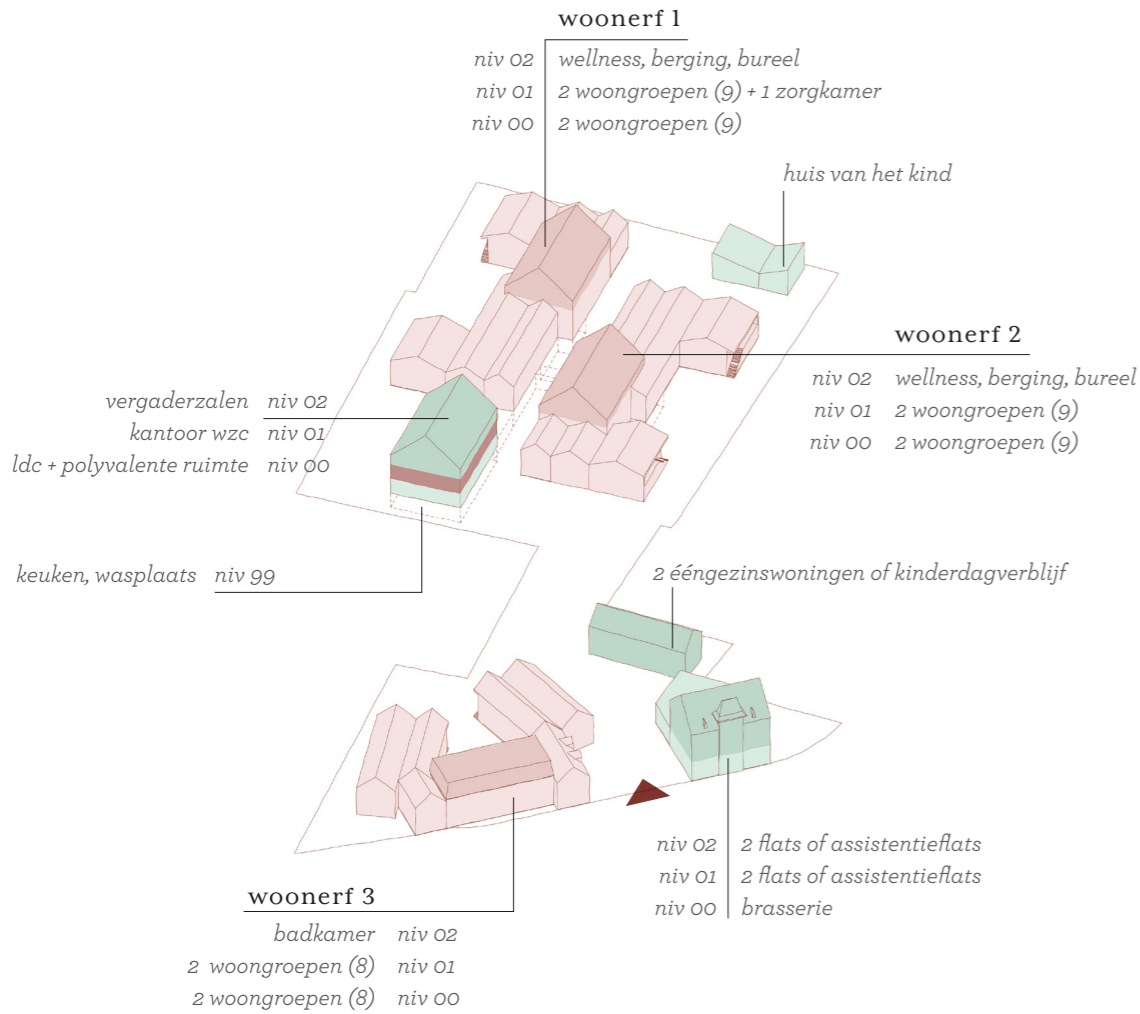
woonerf 1

niv 02 wellness, berging, bureel
niv 01 2 woongroepen (9) + 1 zorgkamer
niv 00 2 woongroepen (9)

huis van het kind

woonerf 2

niv 02 wellness, berging, bureel
niv 01 2 woongroepen (9)
niv 00 2 woongroepen (9)

vergaderzalen niv 02
kantoor wzc niv 01
ldc + polyvalente ruimte niv 00

keuken, wasplaats niv 99

2 ééngezinswoningen of kinderdagverblijf

niv 02 2 flats of assistentieflats
niv 01 2 flats of assistentieflats
niv 00 brasserie

woonerf 3

badkamer niv 02
2 woongroepen (8) niv 01
2 woongroepen (8) niv 00